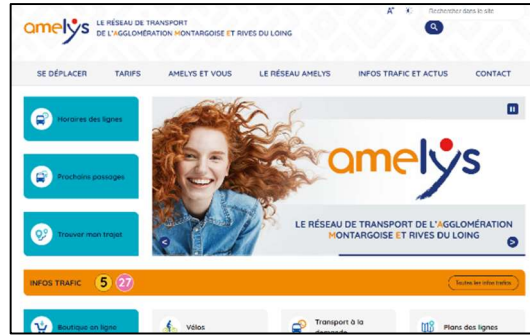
amelys LE RÉSEAU DE TRANSPORT DE L'AGGLOMÉRATION MONTARGOISE ET RIVES DU LOING

A+ Rechercher dans le site

SE DÉPLACER TARIFS AMELYS ET VOUS LE RÉSEAU AMELYS INFOS TRAFIC ET ACTUS CONTACT

Horaires des lignes

Prochains passages

Trouver mon trajet

amelys

LE RÉSEAU DE TRANSPORT DE L'AGGLOMÉRATION MONTARGOISE ET RIVES DU LOING

INFOS TRAFIC 5 27

Toutes les infos trafics

Boutique en ligne

Vélos

Transport à la demande

Plans des lignes